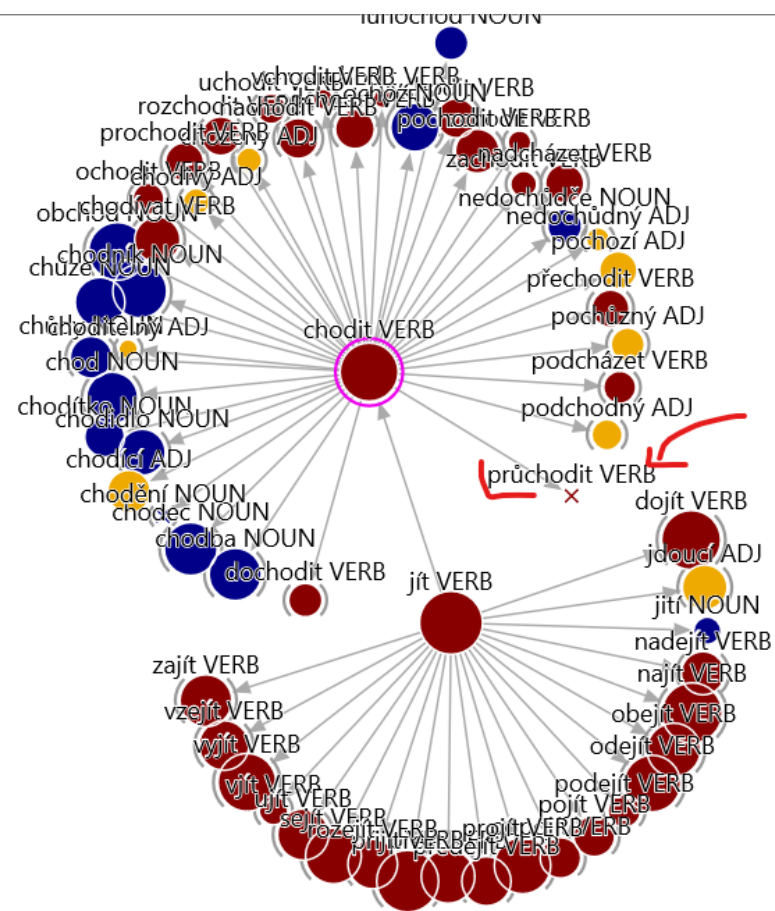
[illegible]chod NOUN
uchodit VERB
vchodit VERB
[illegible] VERB
rozchodit VERB
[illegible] NOUN
pochodit VERB
prochodit VERB
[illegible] ADJ
zachodit VERB
nadcházet VERB
ochodit VERB
chodivý ADJ
chodívat VERB
nedochůdče NOUN
obchod NOUN
nedochůdný ADJ
pochozí ADJ
chodník NOUN
chůze NOUN
přechodit VERB
chodit VERB
chodítelný ADJ
pochůzný ADJ
chod NOUN
podcházet VERB
chodítko NOUN
chodidlo NOUN
podchodný ADJ
chodící ADJ
průchodit VERB
chodění NOUN
chodec NOUN
dojít VERB
chodba NOUN
jdoucí ADJ
dochodit VERB
jít VERB
jití NOUN
nadejít VERB
zajít VERB
najít VERB
vzejít VERB
obejít VERB
vyjít VERB
odejít VERB
vjít VERB
ujít VERB
podejít VERB
sejít VERB
pojít VERB
rozejít VERB
projít VERB
přijít VERB
předejít VERB